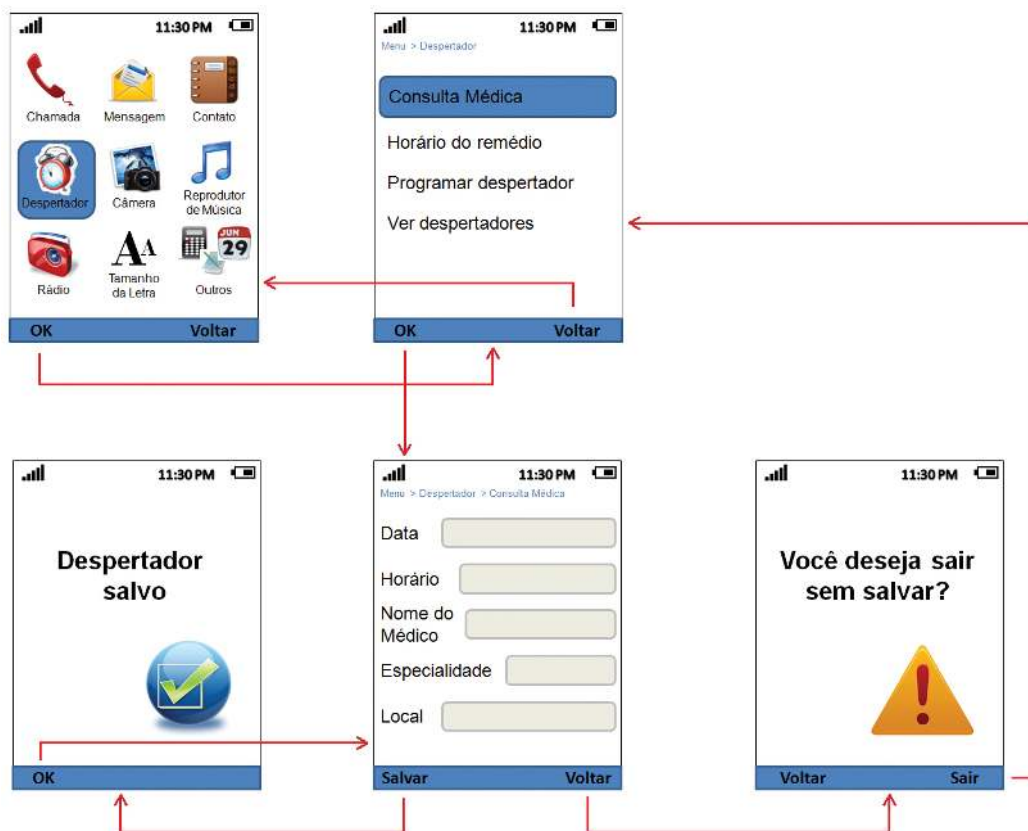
11:30 PM

Chamada
Mensagem
Contato
Despertador
Câmera
Reprodutor de Música
Rádio
Tamanho da Letra
Outros

OK
Voltar

11:30 PM
Menu > Despertador

Consulta Médica
Horário do remédio
Programar despertador
Ver despertadores

OK
Voltar

11:30 PM

Despertador salvo

OK

11:30 PM
Menu > Despertador > Consulta Médica

Data
Horário
Nome do Médico
Especialidade
Local

Salvar
Voltar

11:30 PM

Você deseja sair sem salvar?

Voltar
Sair